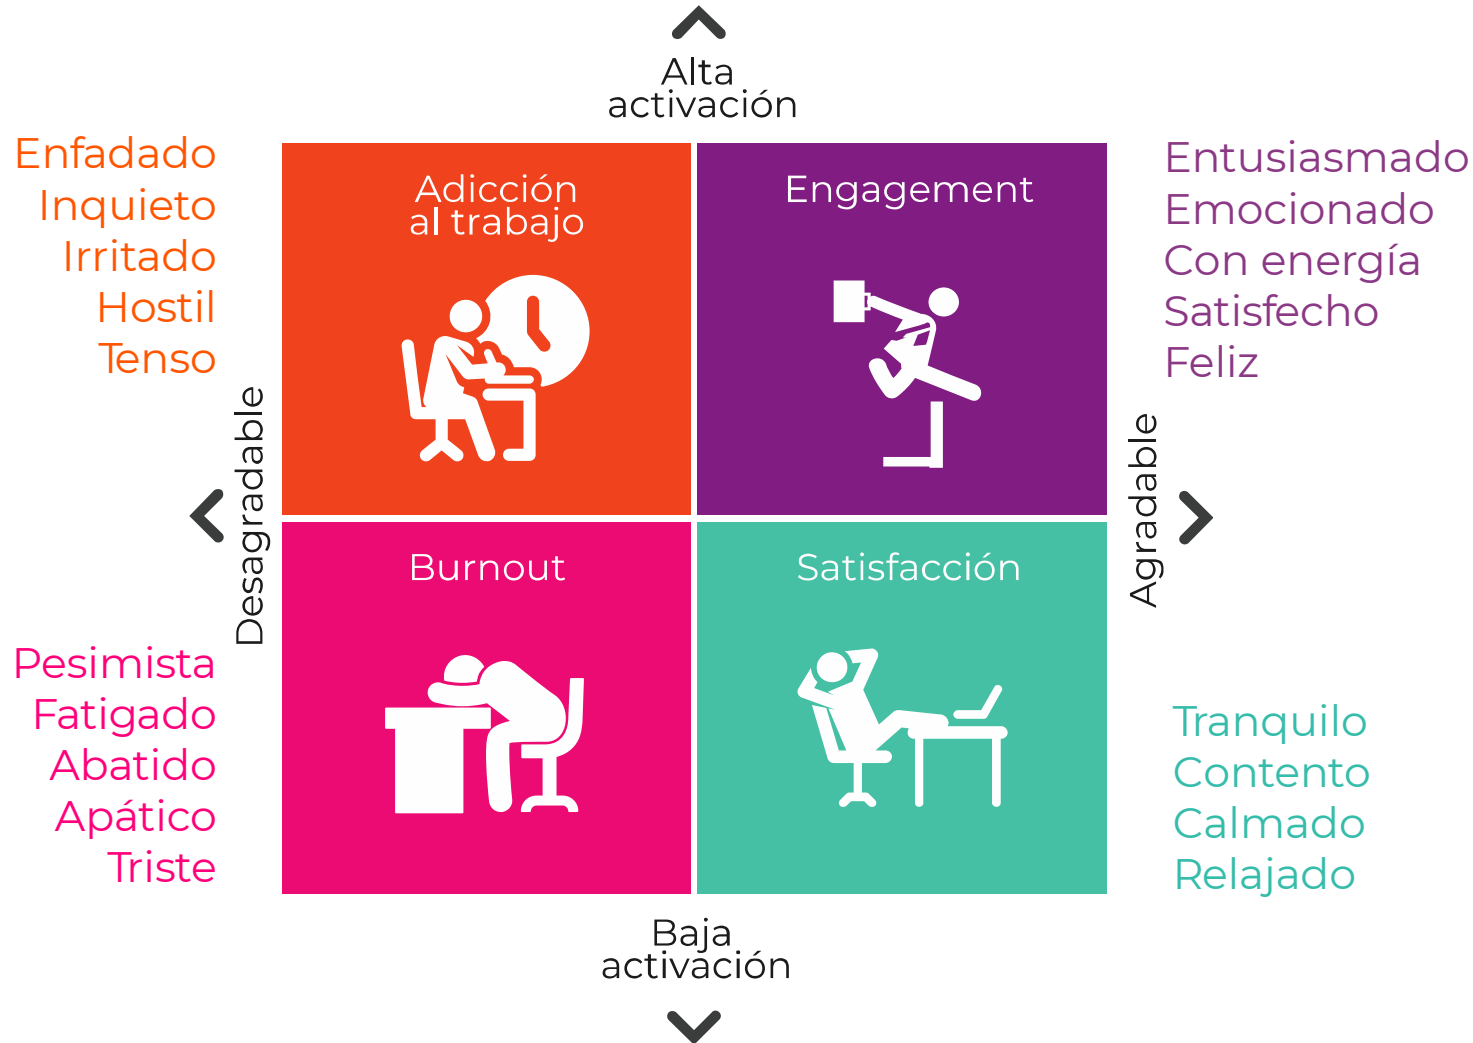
Alta activación

Enfadado
Inquieto
Irritado
Hostil
Tenso

Adicción al trabajo

Engagement

Entusiasmado
Emocionado
Con energía
Satisfecho
Feliz

Desagradable

Agradable

Burnout

Satisfacción

Pesimista
Fatigado
Abatido
Apático
Triste

Tranquilo
Contento
Calmado
Relajado

Baja activación